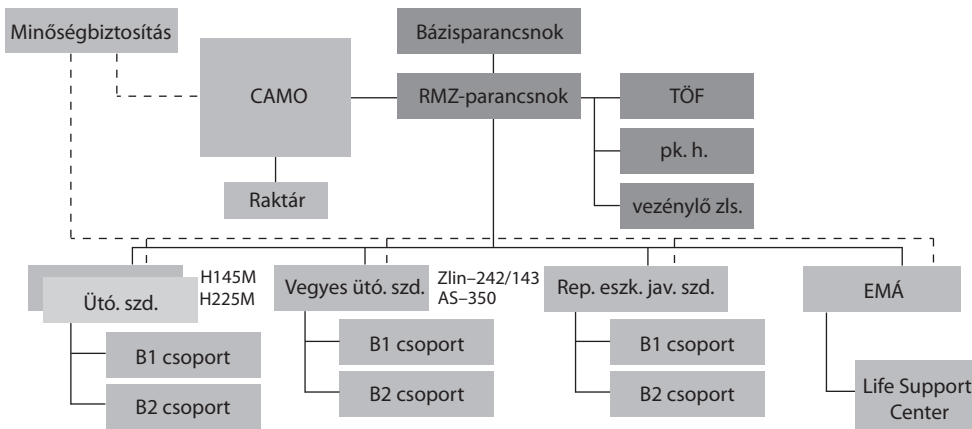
Minőségbiztosítás

Bázisparancsnok

CAMO

RMZ-parancsnok

TÖF

pk. h.

vezénylő zls.

Raktár

Ütó. szd.

H145M
H225M

B1 csoport

B2 csoport

Vegyes ütó. szd.

Zlin–242/143
AS–350

B1 csoport

B2 csoport

Rep. eszk. jav. szd.

B1 csoport

B2 csoport

EMÁ

Life Support Center